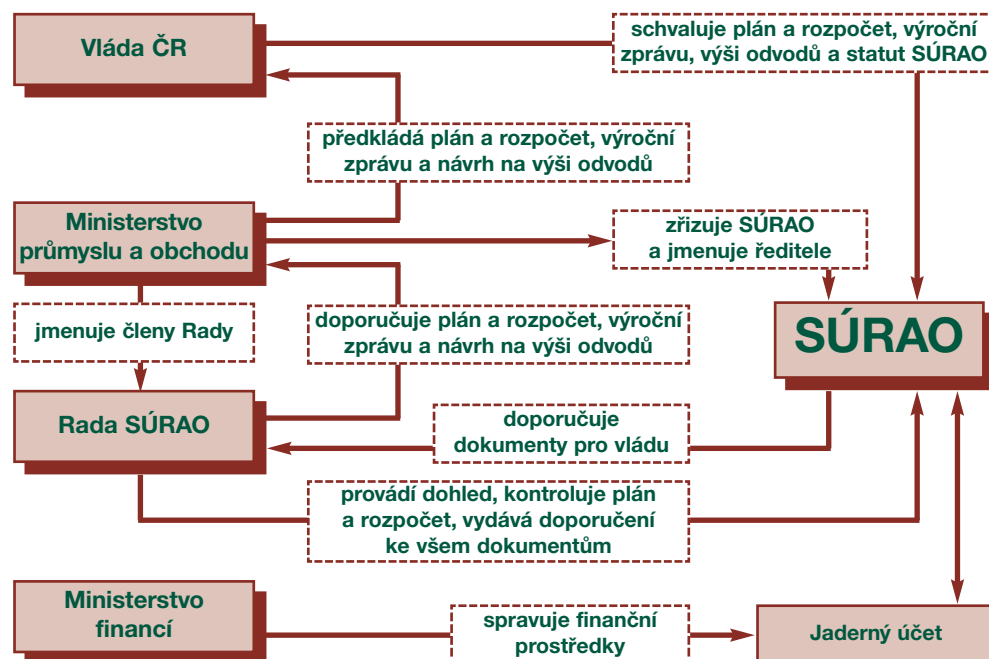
Vláda ČR

schvaluje plán a rozpočet, výroční zprávu, výši odvodů a statut SÚRAO

předkládá plán a rozpočet, výroční zprávu a návrh na výši odvodů

Ministerstvo průmyslu a obchodu

zřizuje SÚRAO a jmenuje ředitele

SÚRAO

jmenuje členy Rady

doporučuje plán a rozpočet, výroční zprávu a návrh na výši odvodů

Rada SÚRAO

doporučuje dokumenty pro vládu

provádí dohled, kontroluje plán a rozpočet, vydává doporučení ke všem dokumentům

Ministerstvo financí

spravuje finanční prostředky

Jaderný účet